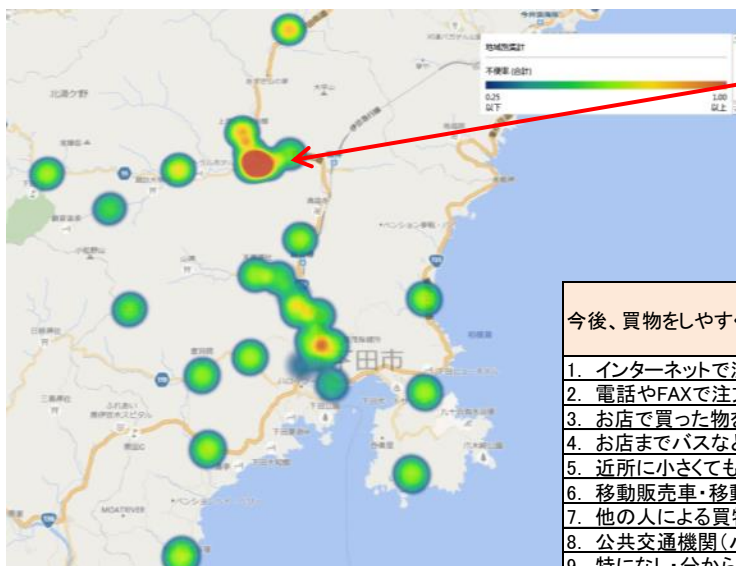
地域別集計

不便率 (合計)

0.25 以下

1.00 以上

北海ケ野

田市

今後、買物をしやす

1. インターネットで

2. 電話やFAXで注

3. お店で買った物を

4. お店までバスなど

5. 近所に小さくても

6. 移動販売車・移動

7. 他の人による買

8. 公共交通機関(

9. 特になし・分から